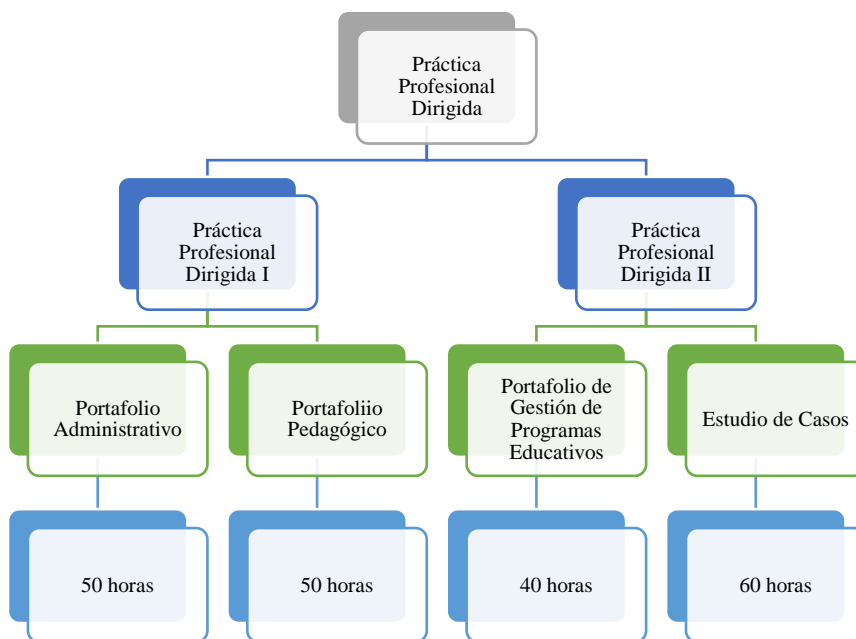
Práctica Profesional Dirigida

Práctica Profesional Dirigida I

Práctica Profesional Dirigida II

Portafolio Administrativo

Portafoliio Pedagógico

Portafolio de Gestión de Programas Educativos

Estudio de Casos

50 horas

50 horas

40 horas

60 horas